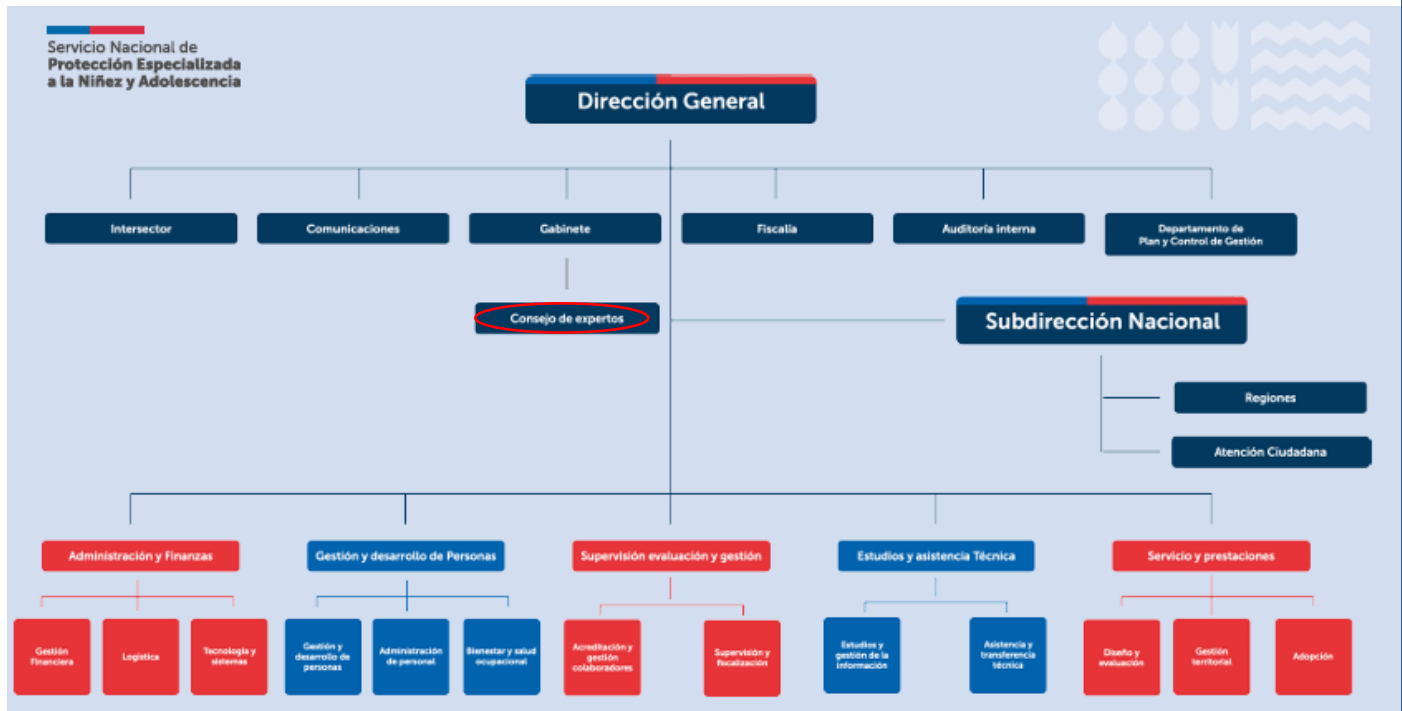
Servicio Nacional de
Protección Especializada
a la Niñez y Adolescencia

Dirección General

Intersector

Comunicaciones

Gabinete

Fiscalía

Auditoría interna

Departamento de
Plan y Control de Gestión

Consejo de expertos

Subdirección Nacional

Regiones

Atención Ciudadana

Administración y Finanzas

Gestión Financiera

Logística

Tecnología y sistemas

Gestión y desarrollo de Personas

Gestión y desarrollo de personas

Administración de personal

Bienestar y salud ocupacional

Supervisión evaluación y gestión

Acreditación y gestión colaboradores

Supervisión y fiscalización

Estudios y asistencia Técnica

Estudios y gestión de la información

Asistencia y transferencia técnica

Servicio y prestaciones

Diseño y evaluación

Gestión territorial

Adopción